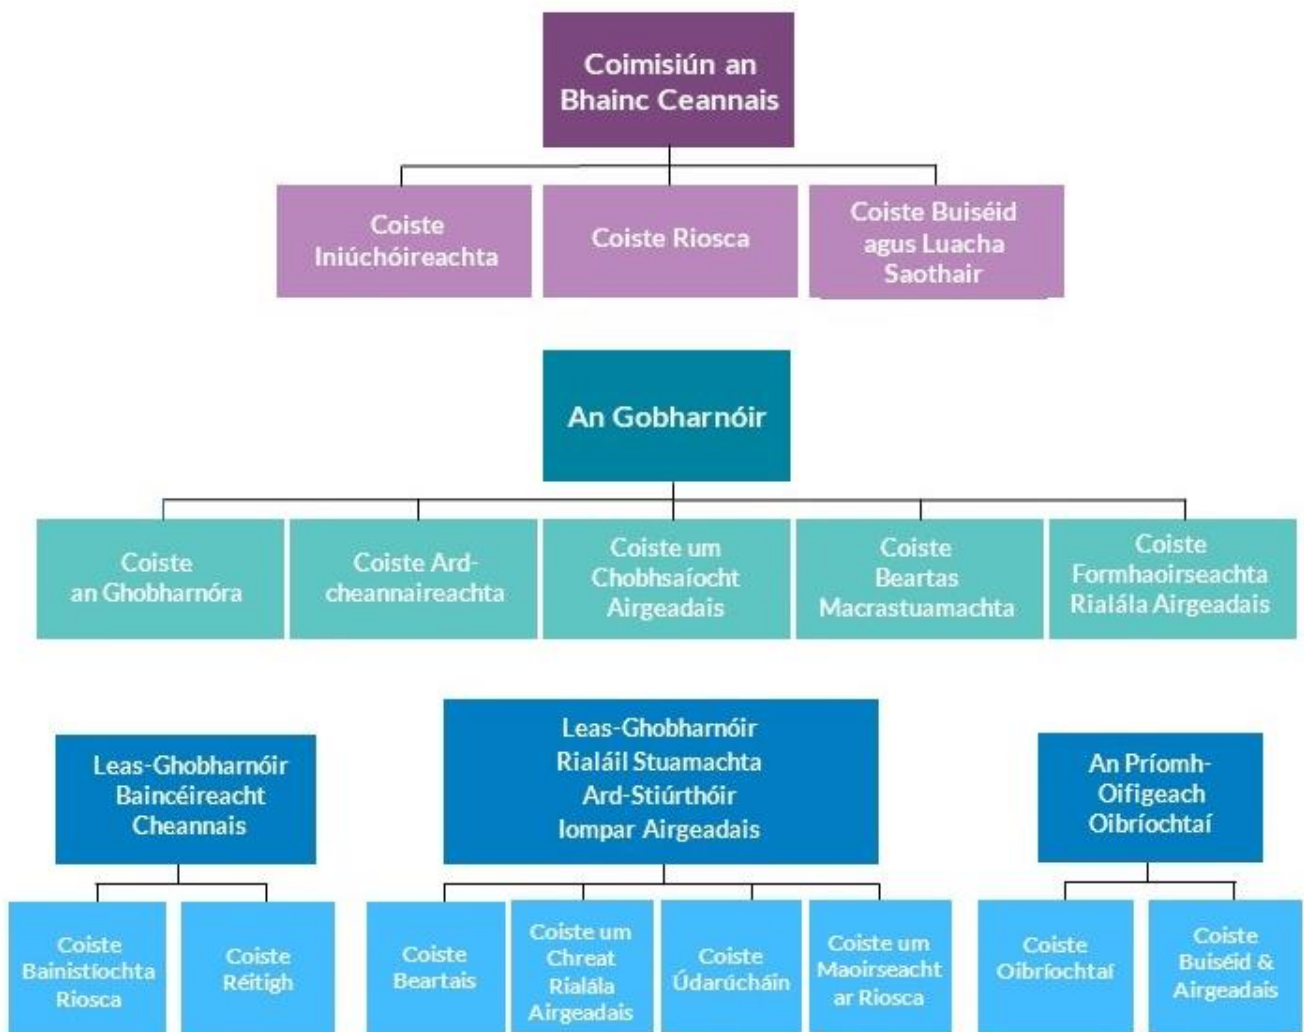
Coimisiún an Bhainc Ceannais

Coiste Iniúchóireachta

Coiste Riosca

Coiste Buiséid agus Luacha Saothair

An Gobharnóir

Coiste an Ghobharnóra

Coiste Ard-cheannaireachta

Coiste um Chobhsaíocht Airgeadais

Coiste Beartas Macrastuamachta

Coiste Formhaoirseachta Rialála Airgeadais

Leas-Ghobharnóir Baincéireacht Cheannais

Leas-Ghobharnóir Rialáil Stuamachta Ard-Stiúrthóir Iompar Airgeadais

An Príomh-Oifigeach Oibríochtaí

Coiste Bainistíochta Riosca

Coiste Réitigh

Coiste Beartais

Coiste um Chreat Rialála Airgeadais

Coiste Údarúcháin

Coiste um Maoirseacht ar Riosca

Coiste Oibríochtaí

Coiste Buiséid & Airgeadais